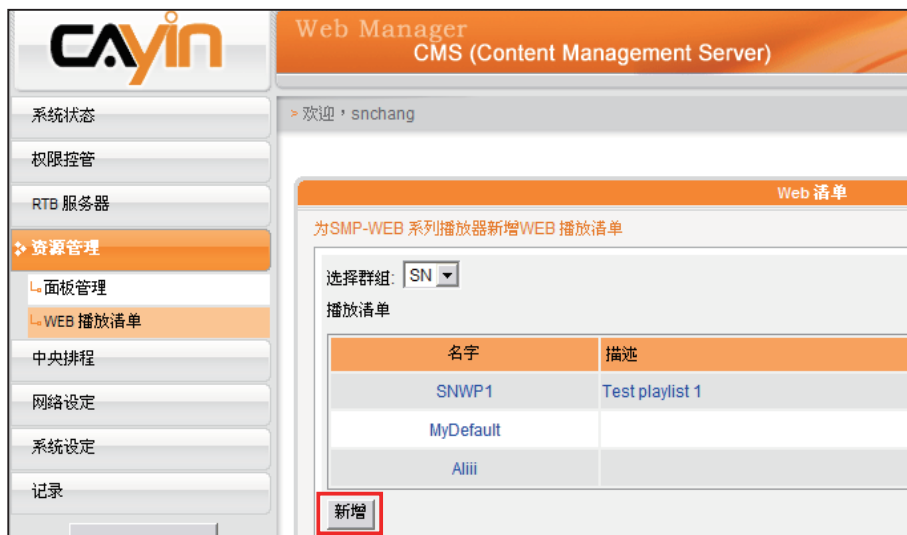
CAYIN

Web Manager
CMS (Content Management Server)

系统状态
权限控管
RTB 服务器
资源管理
面板管理
WEB 播放清单
中央排程
网络设定
系统设定
记录

> 欢迎，snchang

Web 清单

为SMP-WEB 系列播放器新增WEB 播放清单

选择群組: SN

播放清单

| 名字 | 描述 |
|---|---|
| SNWP1 | Test playlist 1 |
| MyDefault | |
| Aliii | |

新增